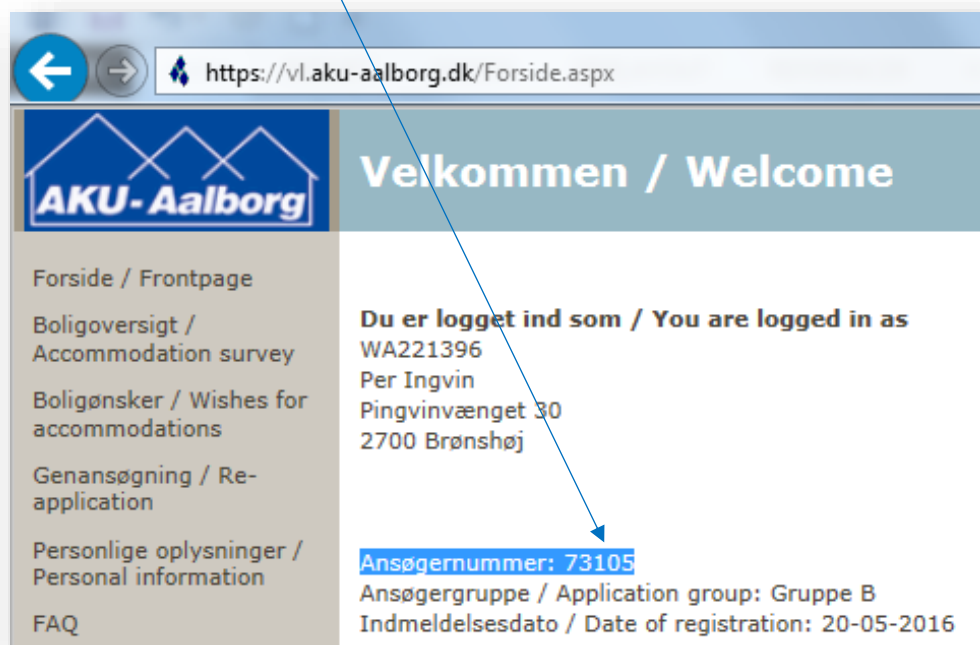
https://vl.aku-aalborg.dk/Forside.aspx

AKU-Aalborg

Velkommen / Welcome

Forside / Frontpage

Boligoversigt / Accommodation survey

Boligønsker / Wishes for accommodations

Genansøgning / Re-application

Personlige oplysninger / Personal information

FAQ

**Du er logget ind som / You are logged in as**
WA221396
Per Ingvin
Pingvinvænget 30
2700 Brønshøj

Ansøgernummer: 73105
Ansøgergruppe / Application group: Gruppe B
Indmeldelsesdato / Date of registration: 20-05-2016